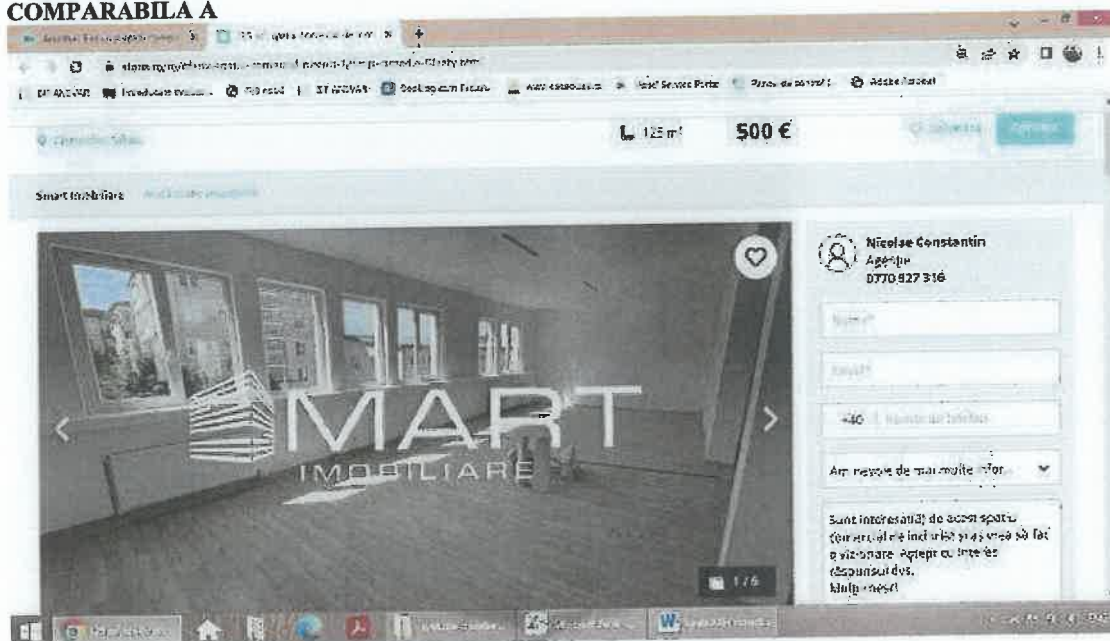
COMPARABILA A

125 m²

500 €

Smart Imobiliare

MART
IMOBILIARE

Nicolae Constantin
Agenție
0770 927 316

Nume*

Email*

+40

Am nevoie de mai multe infor...

Sunt interesat(ă) de acest spațiu comercial de închiriat și aș vrea să fac o vizionare. Aștept cu interes răspunsul dvs.
Mulțumesc!

1 / 6